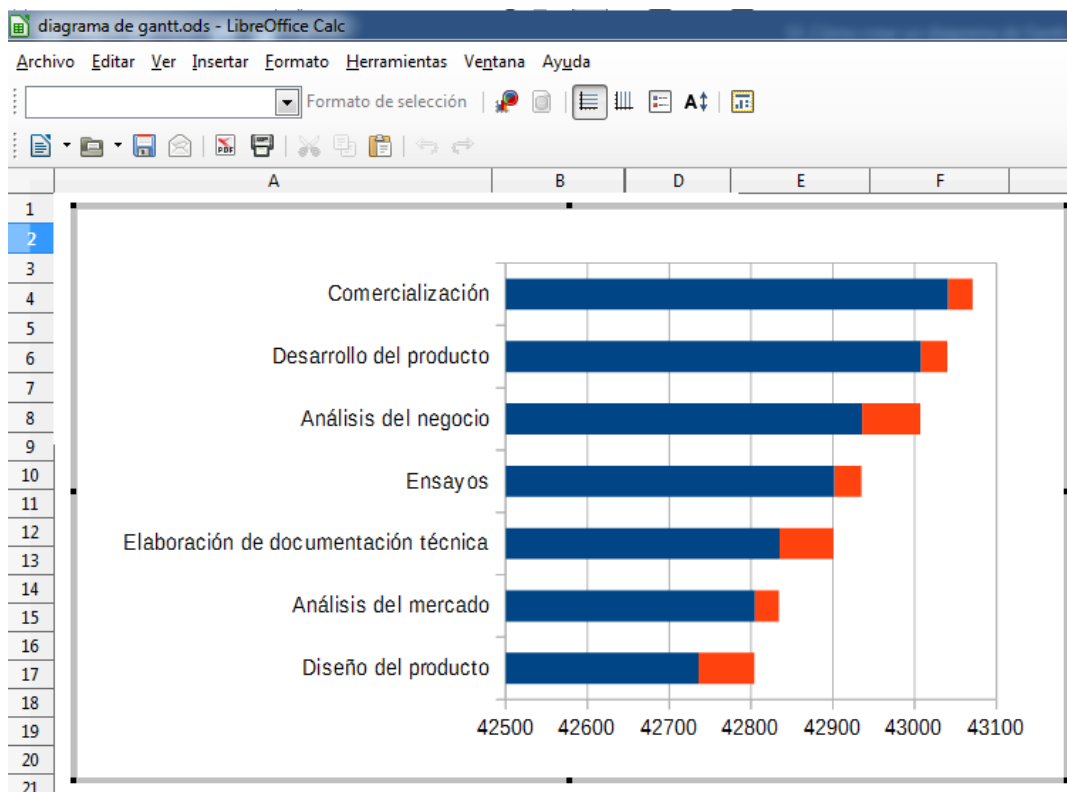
diagrama de gantt.ods - LibreOffice Calc

Archivo Editar Ver Insertar Formato Herramientas Ventana Ayuda

Formato de selección

A B D E F

1
2
3
4
5
6
7
8
9
10
11
12
13
14
15
16
17
18
19
20
21

Comercialización
Desarrollo del producto
Análisis del negocio
Ensayos
Elaboración de documentación técnica
Análisis del mercado
Diseño del producto

42500 42600 42700 42800 42900 43000 43100